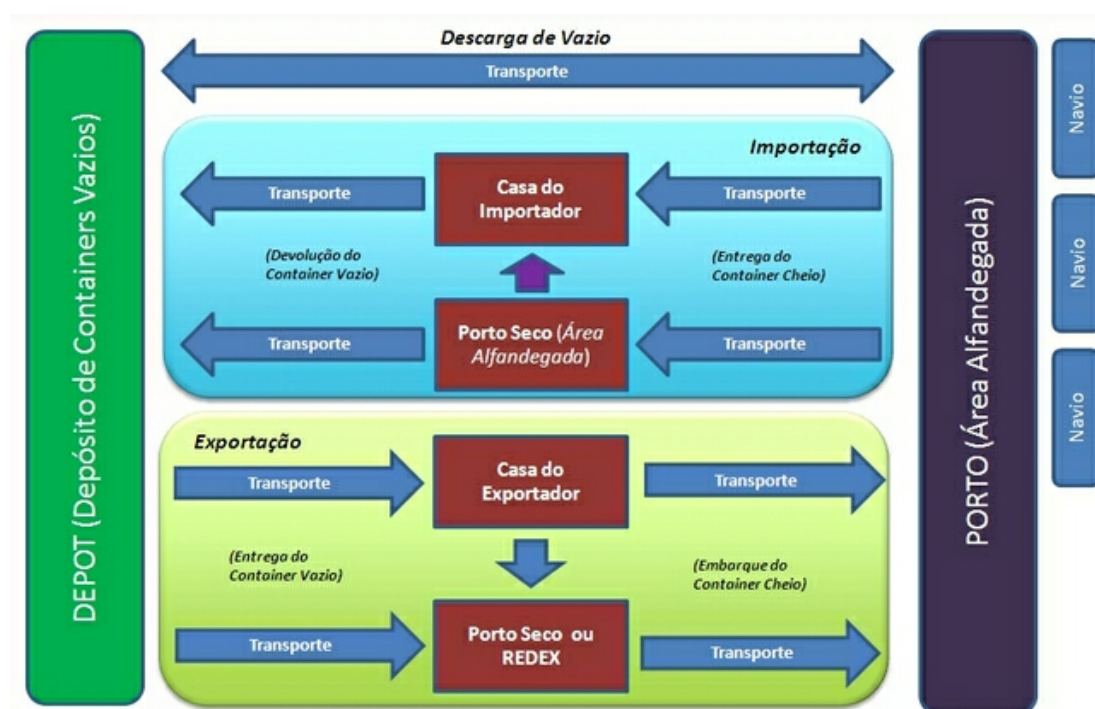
Descarga de Vazio

Transporte

DEPOT (Depósito de Containers Vazios)

Importação

Transporte

Casa do Importador

Transporte

(Devolução do Container Vazio)

(Entrega do Container Cheio)

Transporte

Porto Seco (Área Alfandegada)

Transporte

Exportação

Transporte

Casa do Exportador

Transporte

(Entrega do Container Vazio)

(Embarque do Container Cheio)

Transporte

Porto Seco ou REDEX

Transporte

PORTO (Área Alfandegada)

Navio

Navio

Navio